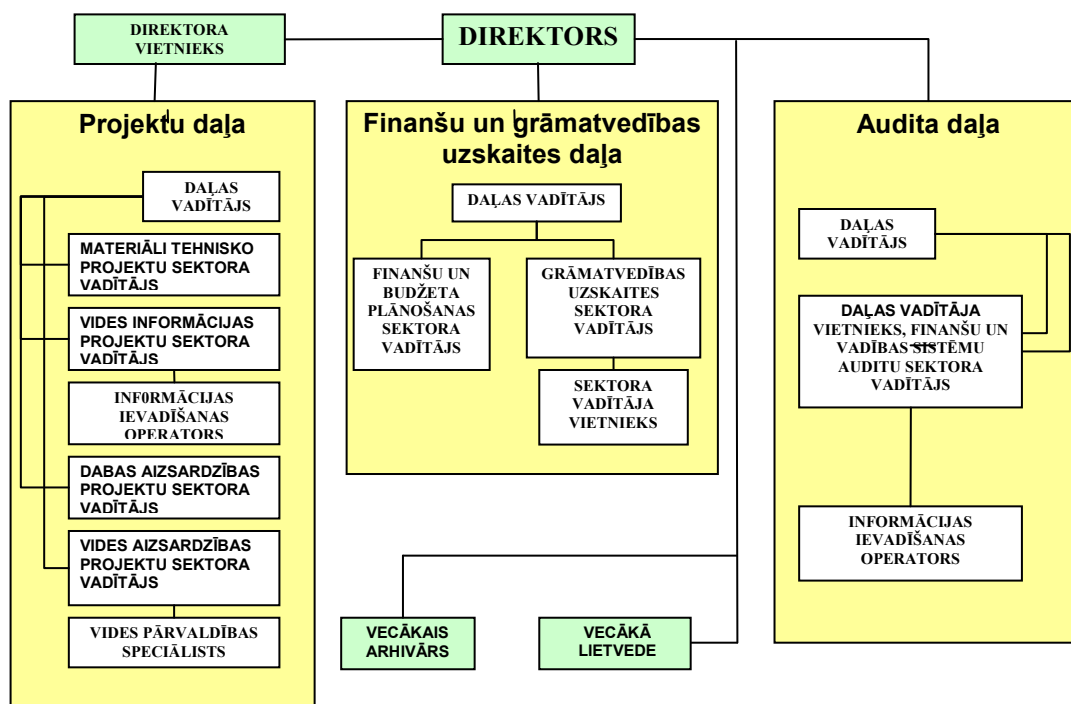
DIREKTORA VIETNIEKS

DIREKTORS

Projektu daļa

DAĻAS VADĪTĀJS

MATERIĀLI TEHNISKO PROJEKTU SEKTORA VADĪTĀJS

VIDES INFORMĀCIJAS PROJEKTU SEKTORA VADĪTĀJS

INF0RMĀCIJAS IEVADĪŠANAS OPERATORS

DABAS AIZSARDZĪBAS PROJEKTU SEKTORA VADĪTĀJS

VIDES AIZSARDZĪBAS PROJEKTU SEKTORA VADĪTĀJS

VIDES PĀRVALDĪBAS SPECIĀLISTS

Finanšu un grāmatvedības uzskaites daļa

DAĻAS VADĪTĀJS

FINANŠU UN BUDŽETA PLĀNOŠANAS SEKTORA VADĪTĀJS

GRĀMATVEDĪBAS UZSKAITES SEKTORA VADĪTĀJS

SEKTORA VADĪTĀJA VIETNIEKS

Audita daļa

DAĻAS VADĪTĀJS

DAĻAS VADĪTĀJA VIETNIEKS, FINANŠU UN VADĪBAS SISTĒMU AUDITU SEKTORA VADĪTĀJS

INFORMĀCIJAS IEVADĪŠANAS OPERATORS

VECĀKAIS ARHIVĀRS

VECĀKĀ LIETVEDE